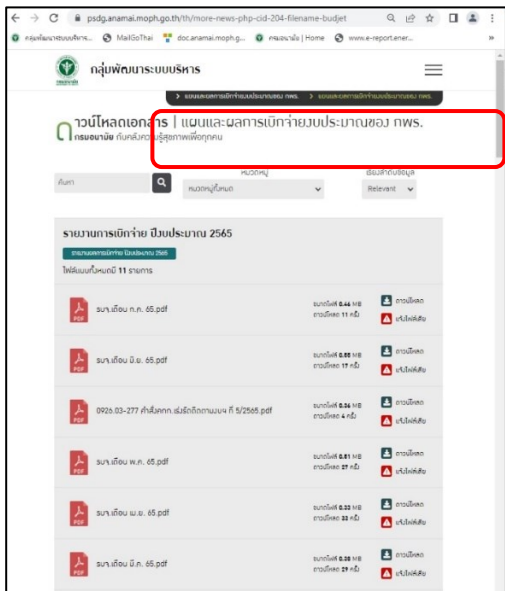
psdg.anamai.moph.go.th/th/more-news-php-cid-204-filename-budjet

กลุ่มพัฒนาระบบบริหาร... MailGoThai doc.anamai.moph.g... กรมอนามัย | Home www.e-report.ener...

กลุ่มพัฒนาระบบบริหาร

> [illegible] > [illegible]

ดาวน์โหลดเอกสาร | แผนและผลการเบิกจ่ายงบประมาณของ กพร.

กรมอนามัย กับคลังความรู้สุขภาพเพื่อทุกคน

หมวดหมู่

เรียงลำดับข้อมูล

ค้นหา

หมวดหมู่ทั้งหมด

Relevant

รายงานการเบิกจ่าย ปีงบประมาณ 2565

รายงานผลการเบิกจ่าย ปีงบประมาณ 2565

ไฟล์แนบทั้งหมด 11 รายการ

รบจ.เดือน ก.ค. 65.pdf
ขนาดไฟล์ 0.44 MB
ดาวน์โหลด 11 ครั้ง
ดาวน์โหลด
แจ้งไฟล์เสีย

รบจ.เดือน มิ.ย. 65.pdf
ขนาดไฟล์ 0.55 MB
ดาวน์โหลด 17 ครั้ง
ดาวน์โหลด
แจ้งไฟล์เสีย

0926.03-277 คำสั่งคกก.เร่งรัดติดตามงบฯ ที่ 5/2565.pdf
ขนาดไฟล์ 0.06 MB
ดาวน์โหลด 4 ครั้ง
ดาวน์โหลด
แจ้งไฟล์เสีย

รบจ.เดือน พ.ค. 65.pdf
ขนาดไฟล์ 0.51 MB
ดาวน์โหลด 27 ครั้ง
ดาวน์โหลด
แจ้งไฟล์เสีย

รบจ.เดือน เม.ย. 65.pdf
ขนาดไฟล์ 0.32 MB
ดาวน์โหลด 33 ครั้ง
ดาวน์โหลด
แจ้งไฟล์เสีย

รบจ.เดือน มี.ค. 65.pdf
ขนาดไฟล์ 0.28 MB
ดาวน์โหลด 29 ครั้ง
ดาวน์โหลด
แจ้งไฟล์เสีย